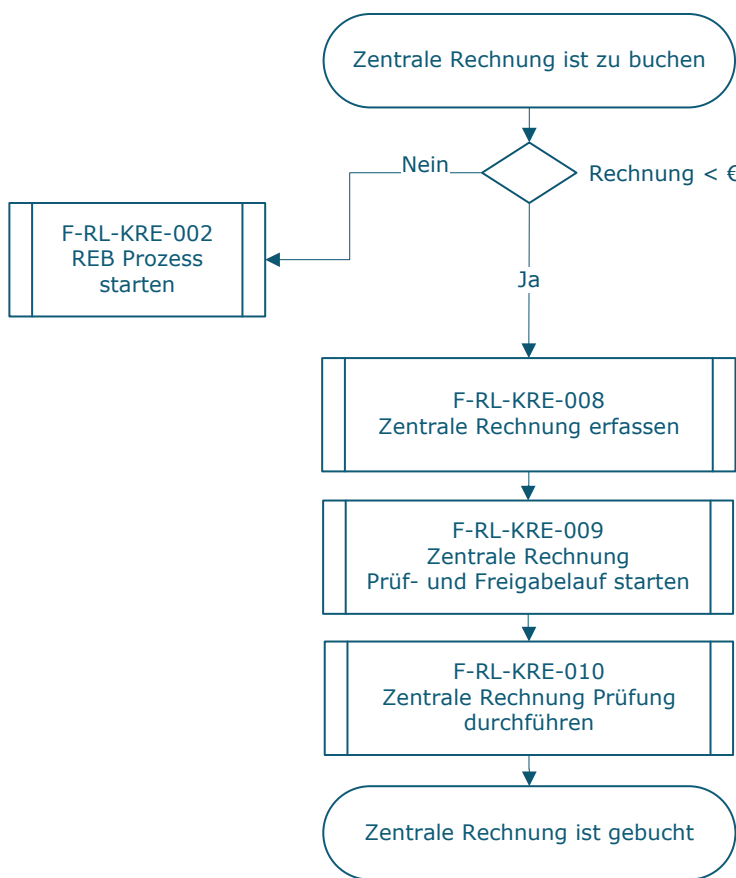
Zentrale Rechnung ist zu buchen

Rechnung < €

Nein

F-RL-KRE-002
REB Prozess
starten

Ja

F-RL-KRE-008
Zentrale Rechnung erfassen

F-RL-KRE-009
Zentrale Rechnung
Prüf- und Freigabelauf starten

F-RL-KRE-010
Zentrale Rechnung Prüfung
durchführen

Zentrale Rechnung ist gebucht